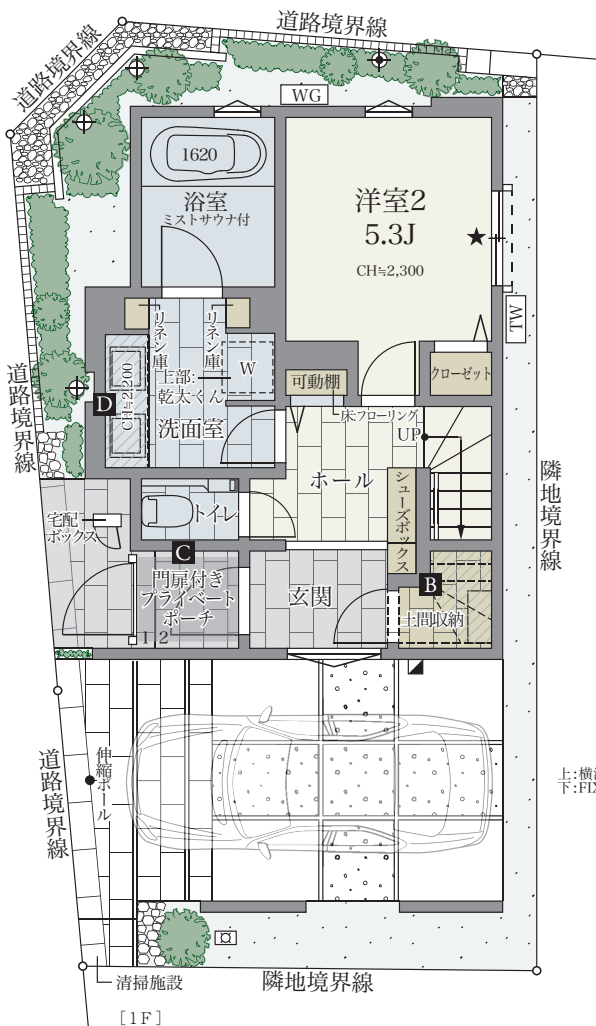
道路境界線

道路境界線

WG

1620

浴室
ミストサウナ付

洋室2
5.3J
CH≒2,300

★

WL

リネン庫

リネン庫

上部:
乾太くん

W

CH≒2,200

D

洗面室

可動棚

クローゼット

床フローリング

UP

道路境界線

ホール

シューズボックス

隣地境界線

宅配ボックス

トイレ

C

門扉付き
プライベートポーチ

玄関

B

土間収納

1 2

上:横
下:FIX

道路境界線

伸縮ポール

清掃施設

隣地境界線

[1F]